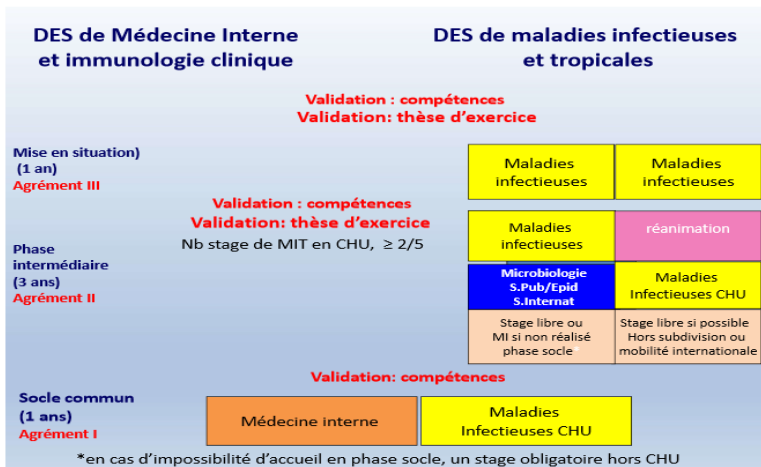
DES de Médecine Interne et immunologie clinique

DES de maladies infectieuses et tropicales

Validation : compétences
Validation: thèse d'exercice

Mise en situation)
(1 an)
Agrément III

Maladies infectieuses

Maladies infectieuses

Validation : compétences
Validation: thèse d'exercice
Nb stage de MIT en CHU, ≥ 2/5

Phase intermédiaire
(3 ans)
Agrément II

Maladies infectieuses

réanimation

Microbiologie
S.Pub/Epid
S.Internat

Maladies Infectieuses CHU

Stage libre ou MI si non réalisé phase socle*

Stage libre si possible Hors subdivision ou mobilité internationale

Validation: compétences

Socle commun
(1 ans)
Agrément I

Médecine interne

Maladies Infectieuses CHU

*en cas d'impossibilité d'accueil en phase socle, un stage obligatoire hors CHU